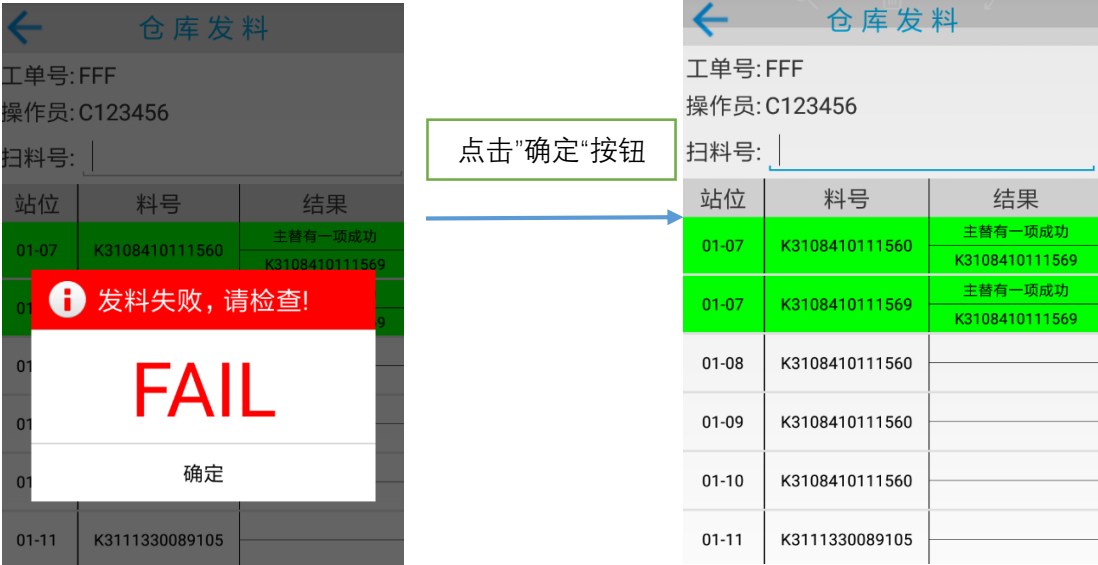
仓库发料

工单号:FFF
操作员:C123456
扫料号:

| 站位 | 料号 | 结果 |
|---|---|---|
| 01-07 | K3108410111560 | 主替有一项成功 K3108410111569 |
| 01 | | 69 |
| 01 | | |
| 01 | | |
| 01 | | |
| 01-11 | K3111330089105 | |

发料失败，请检查!

FAIL

确定

点击”确定“按钮

仓库发料

工单号:FFF
操作员:C123456
扫料号:

| 站位 | 料号 | 结果 |
|---|---|---|
| 01-07 | K3108410111560 | 主替有一项成功 K3108410111569 |
| 01-07 | K3108410111569 | 主替有一项成功 K3108410111569 |
| 01-08 | K3108410111560 | |
| 01-09 | K3108410111560 | |
| 01-10 | K3108410111560 | |
| 01-11 | K3111330089105 | |